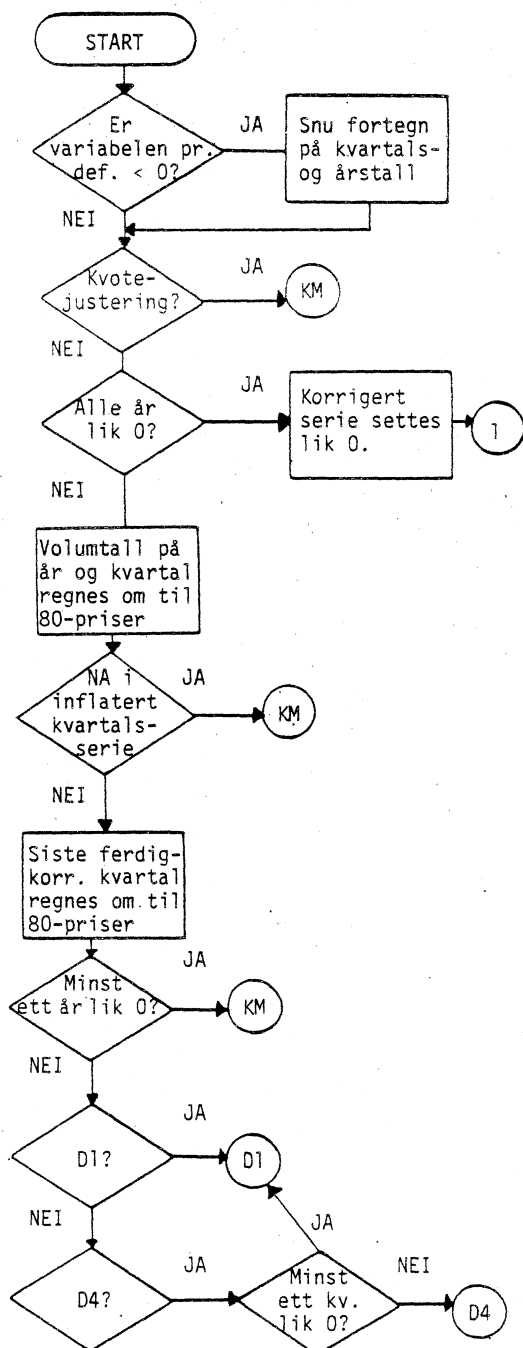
START

Er variabelen pr. def. < 0?

JA

Snu fortegn på kvartals- og årstall

NEI

Kvotejustering?

JA

KM

NEI

Alle år lik 0?

JA

Korrigert serie settes lik 0.

1

NEI

Volumtall på år og kvartal regnes om til 80-priser

NA i inflatert kvartalsserie

JA

KM

NEI

Siste ferdigkorr. kvartal regnes om til 80-priser

JA

Minst ett år lik 0?

KM

NEI

JA

D1?

D1

NEI

JA

JA

NEI

D4?

Minst ett kv. lik 0?

D4